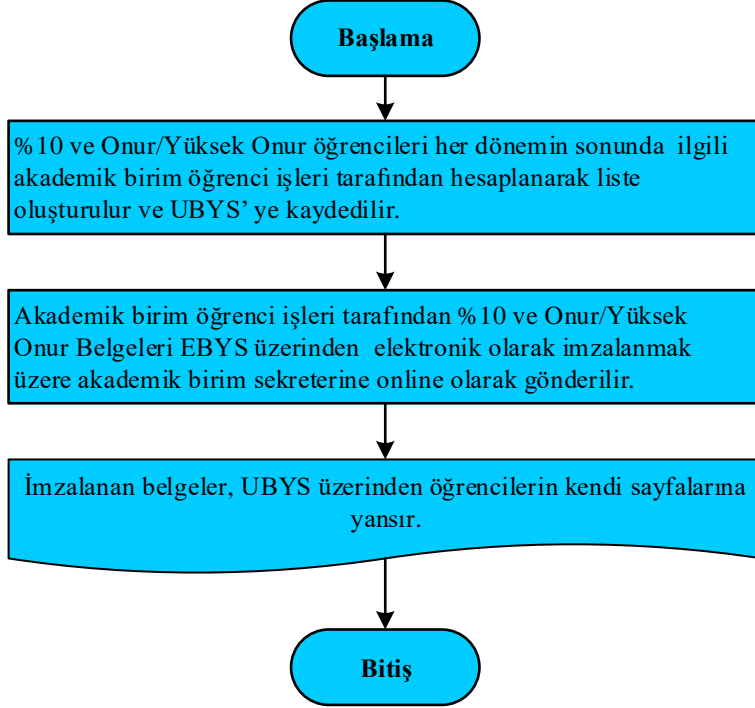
Başlama

%10 ve Onur/Yüksek Onur öğrencileri her dönemin sonunda ilgili akademik birim öğrenci işleri tarafından hesaplanarak liste oluşturulur ve UBYS' ye kaydedilir.

Akademik birim öğrenci işleri tarafından %10 ve Onur/Yüksek Onur Belgeleri EBYS üzerinden elektronik olarak imzalanmak üzere akademik birim sekreterine online olarak gönderilir.

İmzalanan belgeler, UBYS üzerinden öğrencilerin kendi sayfalarına yansır.

Bitiş